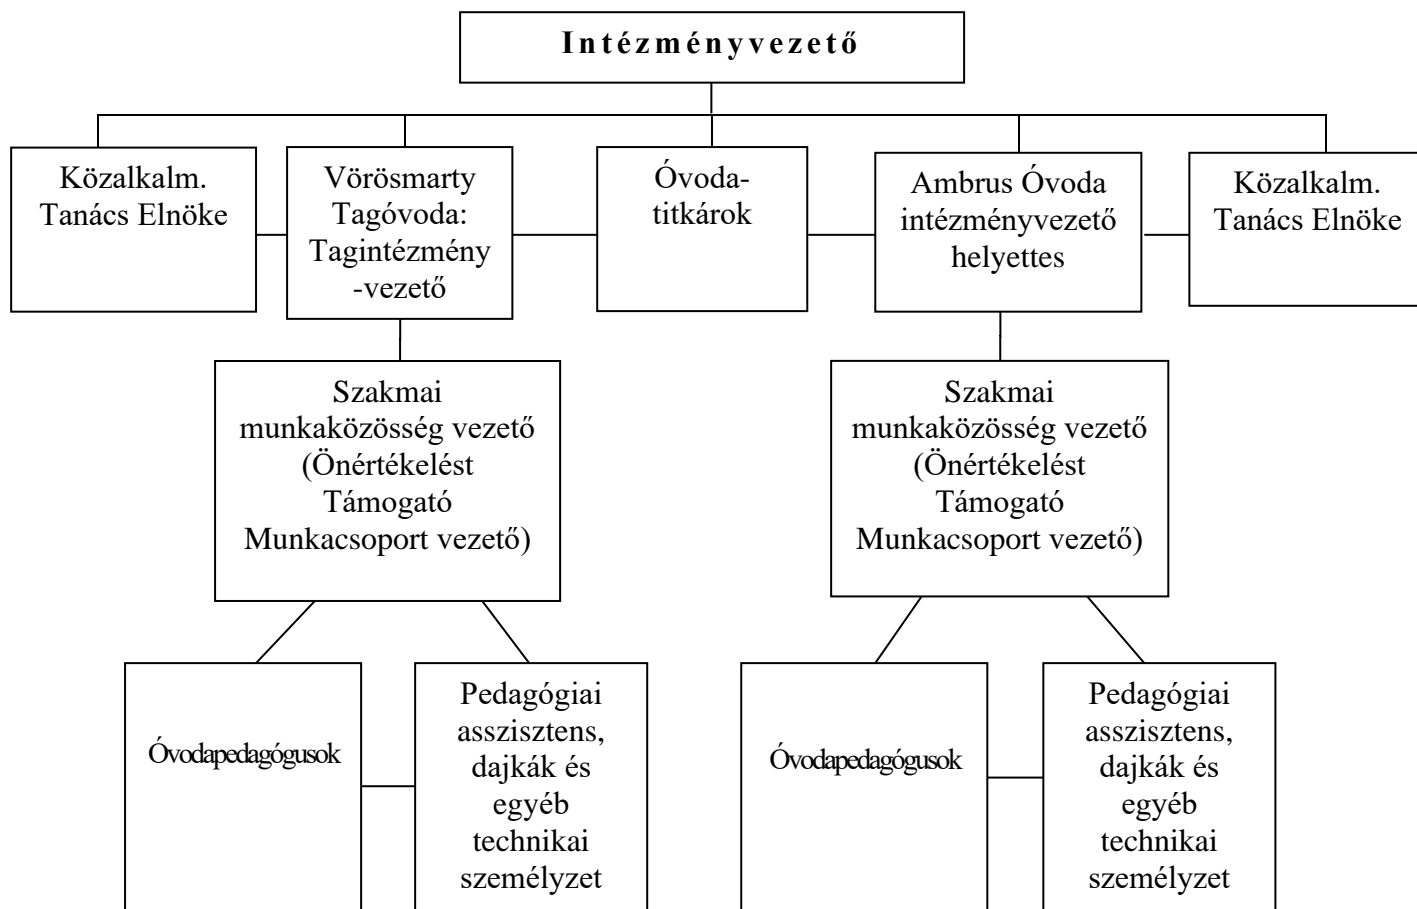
Intézményvezető

Közalkalm. Tanács Elnöke

Vörösmarty Tagóvoda: Tagintézmény-vezető

Óvoda-titkárok

Ambrus Óvoda intézményvezető helyettes

Közalkalm. Tanács Elnöke

Szakmai munkaközösség vezető (Önértékelést Támogató Munkacsoport vezető)

Szakmai munkaközösség vezető (Önértékelést Támogató Munkacsoport vezető)

Óvodapedagógusok

Pedagógiai asszisztens, dajkák és egyéb technikai személyzet

Óvodapedagógusok

Pedagógiai asszisztens, dajkák és egyéb technikai személyzet